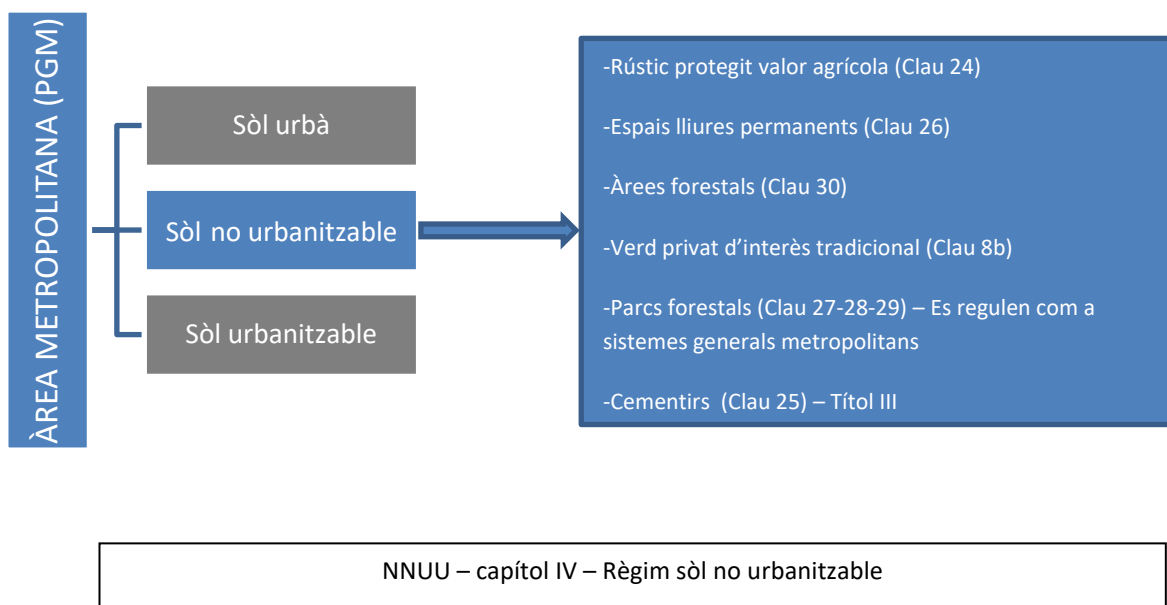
ÀREA METROPOLITANA (PGM)

Sòl urbà

Sòl no urbanitzable

Sòl urbanitzable

-Rústic protegit valor agrícola (Clau 24)

-Espais lliures permanents (Clau 26)

-Àrees forestals (Clau 30)

-Verd privat d'interès tradicional (Clau 8b)

-Parcs forestals (Clau 27-28-29) – Es regulen com a sistemes generals metropolitans

-Cementirs (Clau 25) – Títol III

NNUU – capítol IV – Règim sòl no urbanitzable